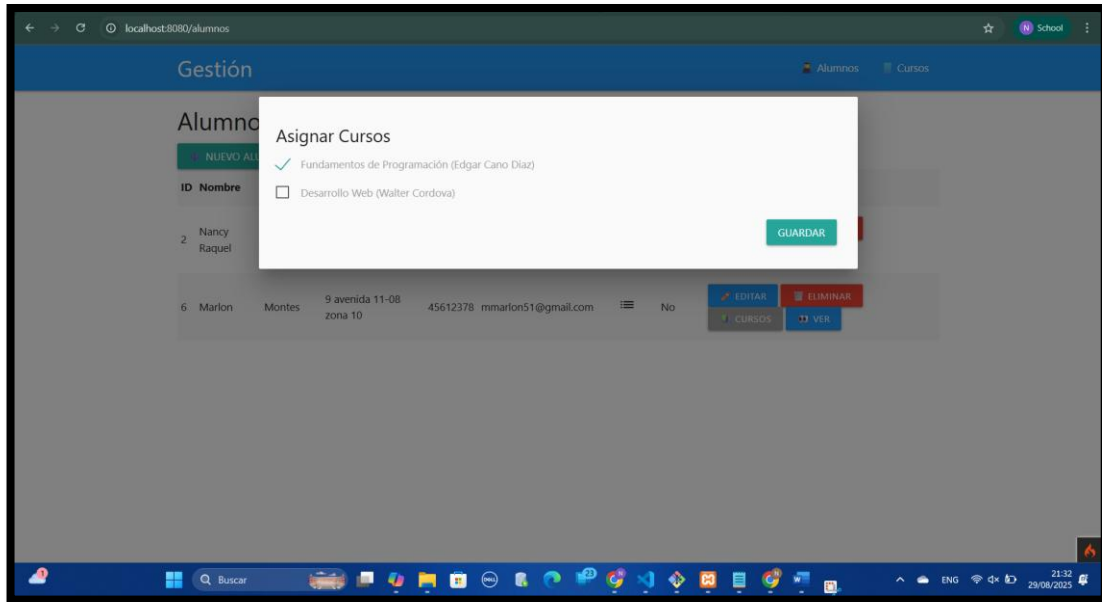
localhost:8080/alumnos

N School

Gestión

Alumnos Cursos

Alumno

NUEVO AL

ID Nombre

2 Nancy Raquel

6 Marlon Montes 9 avenida 11-08 zona 10 45612378 mmarlon51@gmail.com No

EDITAR ELIMINAR

CURSOS VER

Asignar Cursos

✓ Fundamentos de Programación (Edgar Cano Diaz)

☐ Desarrollo Web (Walter Cordova)

GUARDAR

Buscar

ENG 21:32 29/08/2025